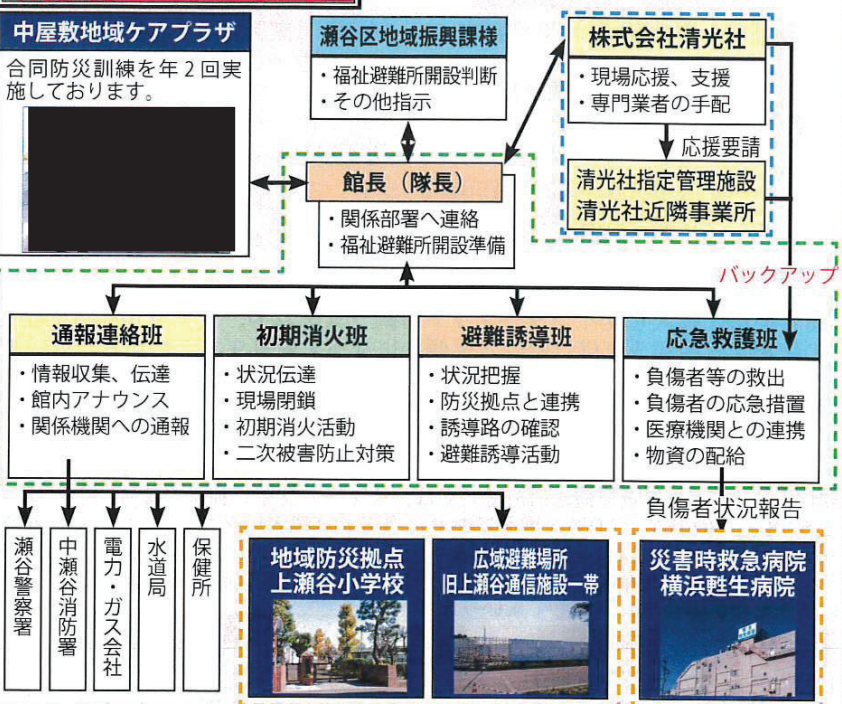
中屋敷地域ケアプラザ

合同防災訓練を年２回実施しております。

瀬谷区地域振興課様

・福祉避難所開設判断
・その他指示

株式会社清光社

・現場応援、支援
・専門業者の手配

応援要請

清光社指定管理施設
清光社近隣事業所

館長（隊長）

・関係部署へ連絡
・福祉避難所開設準備

バックアップ

通報連絡班

・情報収集、伝達
・館内アナウンス
・関係機関への通報

初期消火班

・状況伝達
・現場閉鎖
・初期消火活動
・二次被害防止対策

避難誘導班

・状況把握
・防災拠点と連携
・誘導路の確認
・避難誘導活動

応急救護班

・負傷者等の救出
・負傷者の応急措置
・医療機関との連携
・物資の配給

負傷者状況報告

瀬谷警察署

中瀬谷消防署

電力・ガス会社

水道局

保健所

地域防災拠点
上瀬谷小学校

広域避難場所
旧上瀬谷通信施設一帯

災害時救急病院
横浜甦生病院